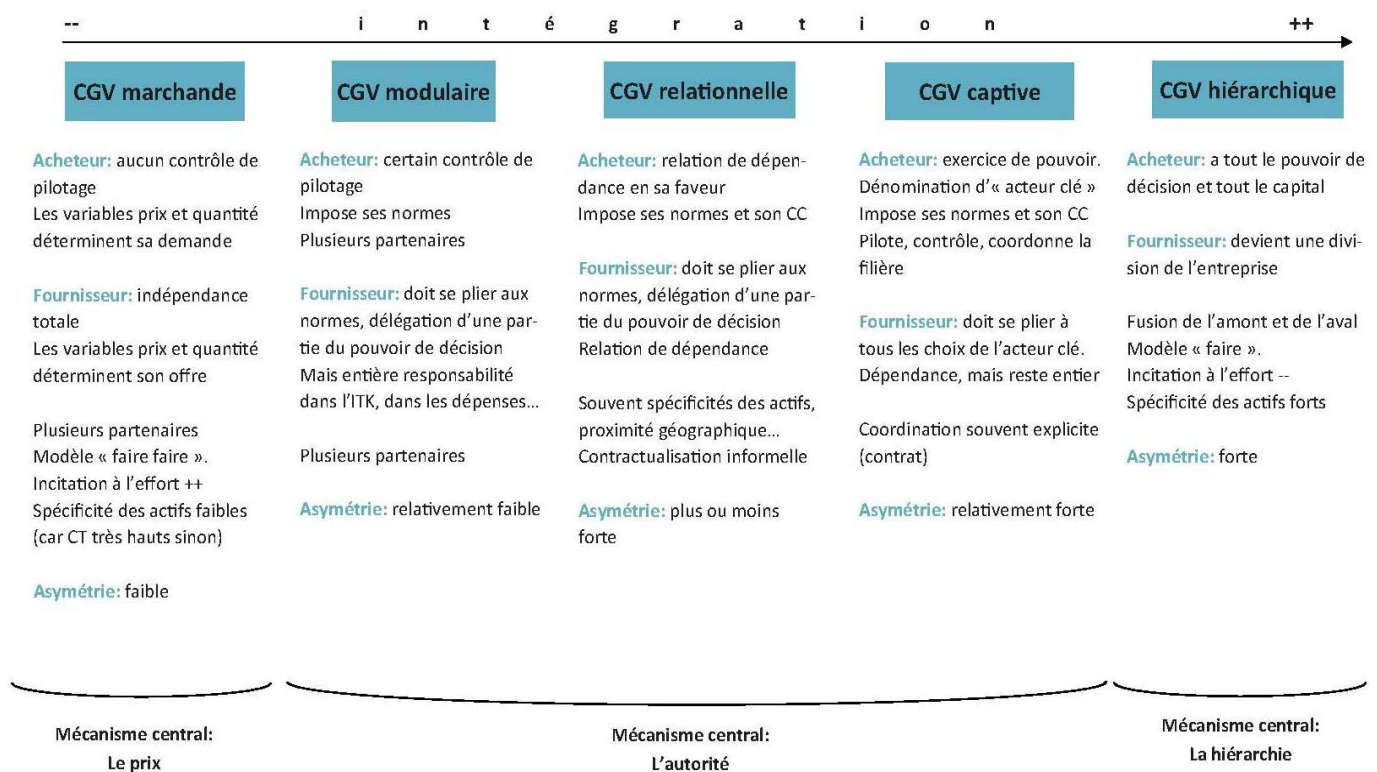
--  i n t é g r a t i o n  ++

CGV marchande

Acheteur: aucun contrôle de pilotage
Les variables prix et quantité déterminent sa demande

Fournisseur: indépendance totale
Les variables prix et quantité déterminent son offre

Plusieurs partenaires
Modèle « faire faire ».
Incitation à l'effort ++
Spécificité des actifs faibles (car CT très hauts sinon)

Asymétrie: faible

CGV modulaire

Acheteur: certain contrôle de pilotage
Impose ses normes
Plusieurs partenaires

Fournisseur: doit se plier aux normes, délégation d'une partie du pouvoir de décision
Mais entière responsabilité dans l'ITK, dans les dépenses…

Plusieurs partenaires

Asymétrie: relativement faible

CGV relationnelle

Acheteur: relation de dépendance en sa faveur
Impose ses normes et son CC

Fournisseur: doit se plier aux normes, délégation d'une partie du pouvoir de décision
Relation de dépendance

Souvent spécificités des actifs, proximité géographique…
Contractualisation informelle

Asymétrie: plus ou moins forte

CGV captive

Acheteur: exercice de pouvoir. Dénomination d'« acteur clé »
Impose ses normes et son CC
Pilote, contrôle, coordonne la filière

Fournisseur: doit se plier à tous les choix de l'acteur clé. Dépendance, mais reste entier

Coordination souvent explicite (contrat)

Asymétrie: relativement forte

CGV hiérarchique

Acheteur: a tout le pouvoir de décision et tout le capital

Fournisseur: devient une division de l'entreprise

Fusion de l'amont et de l'aval
Modèle « faire ».
Incitation à l'effort --
Spécificité des actifs forts

Asymétrie: forte

Mécanisme central:
Le prix

Mécanisme central:
L'autorité

Mécanisme central:
La hiérarchie